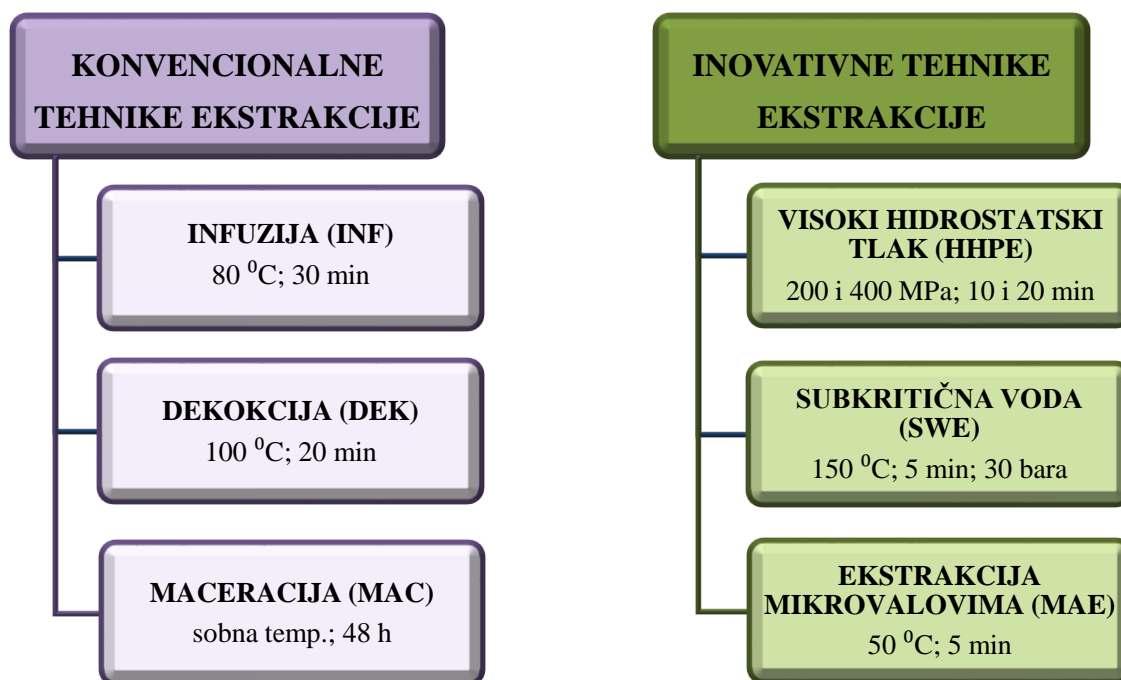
KONVENCIONALNE TEHNIKE EKSTRAKCIJE

INFUZIJA (INF)
80 $^0$C; 30 min

DEKOKCIJA (DEK)
100 $^0$C; 20 min

MACERACIJA (MAC)
sobna temp.; 48 h

INOVATIVNE TEHNIKE EKSTRAKCIJE

VISOKI HIDROSTATSKI TLAK (HHPE)
200 i 400 MPa; 10 i 20 min

SUBKRITIČNA VODA (SWE)
150 $^0$C; 5 min; 30 bara

EKSTRAKCIJA MIKROVALOVIMA (MAE)
50 $^0$C; 5 min